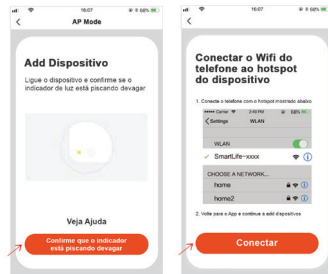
16:07
AP Mode
Add Dispositivo
Ligue o dispositivo e confirme se o indicador de luz está piscando devagar
Veja Ajuda
Confirme que o indicador está piscando devagar

16:07
Conectar o Wifi do telefone ao hotspot do dispositivo
1. Conecte o telefone com o hotspot mostrado abaixo
Carrier 2:49 PM 58%
Settings WLAN
WLAN
SmartLife-xxxx
CHOOSE A NETWORK...
home
home2
2. Volte para o App e continue a add dispositivos
Conectar